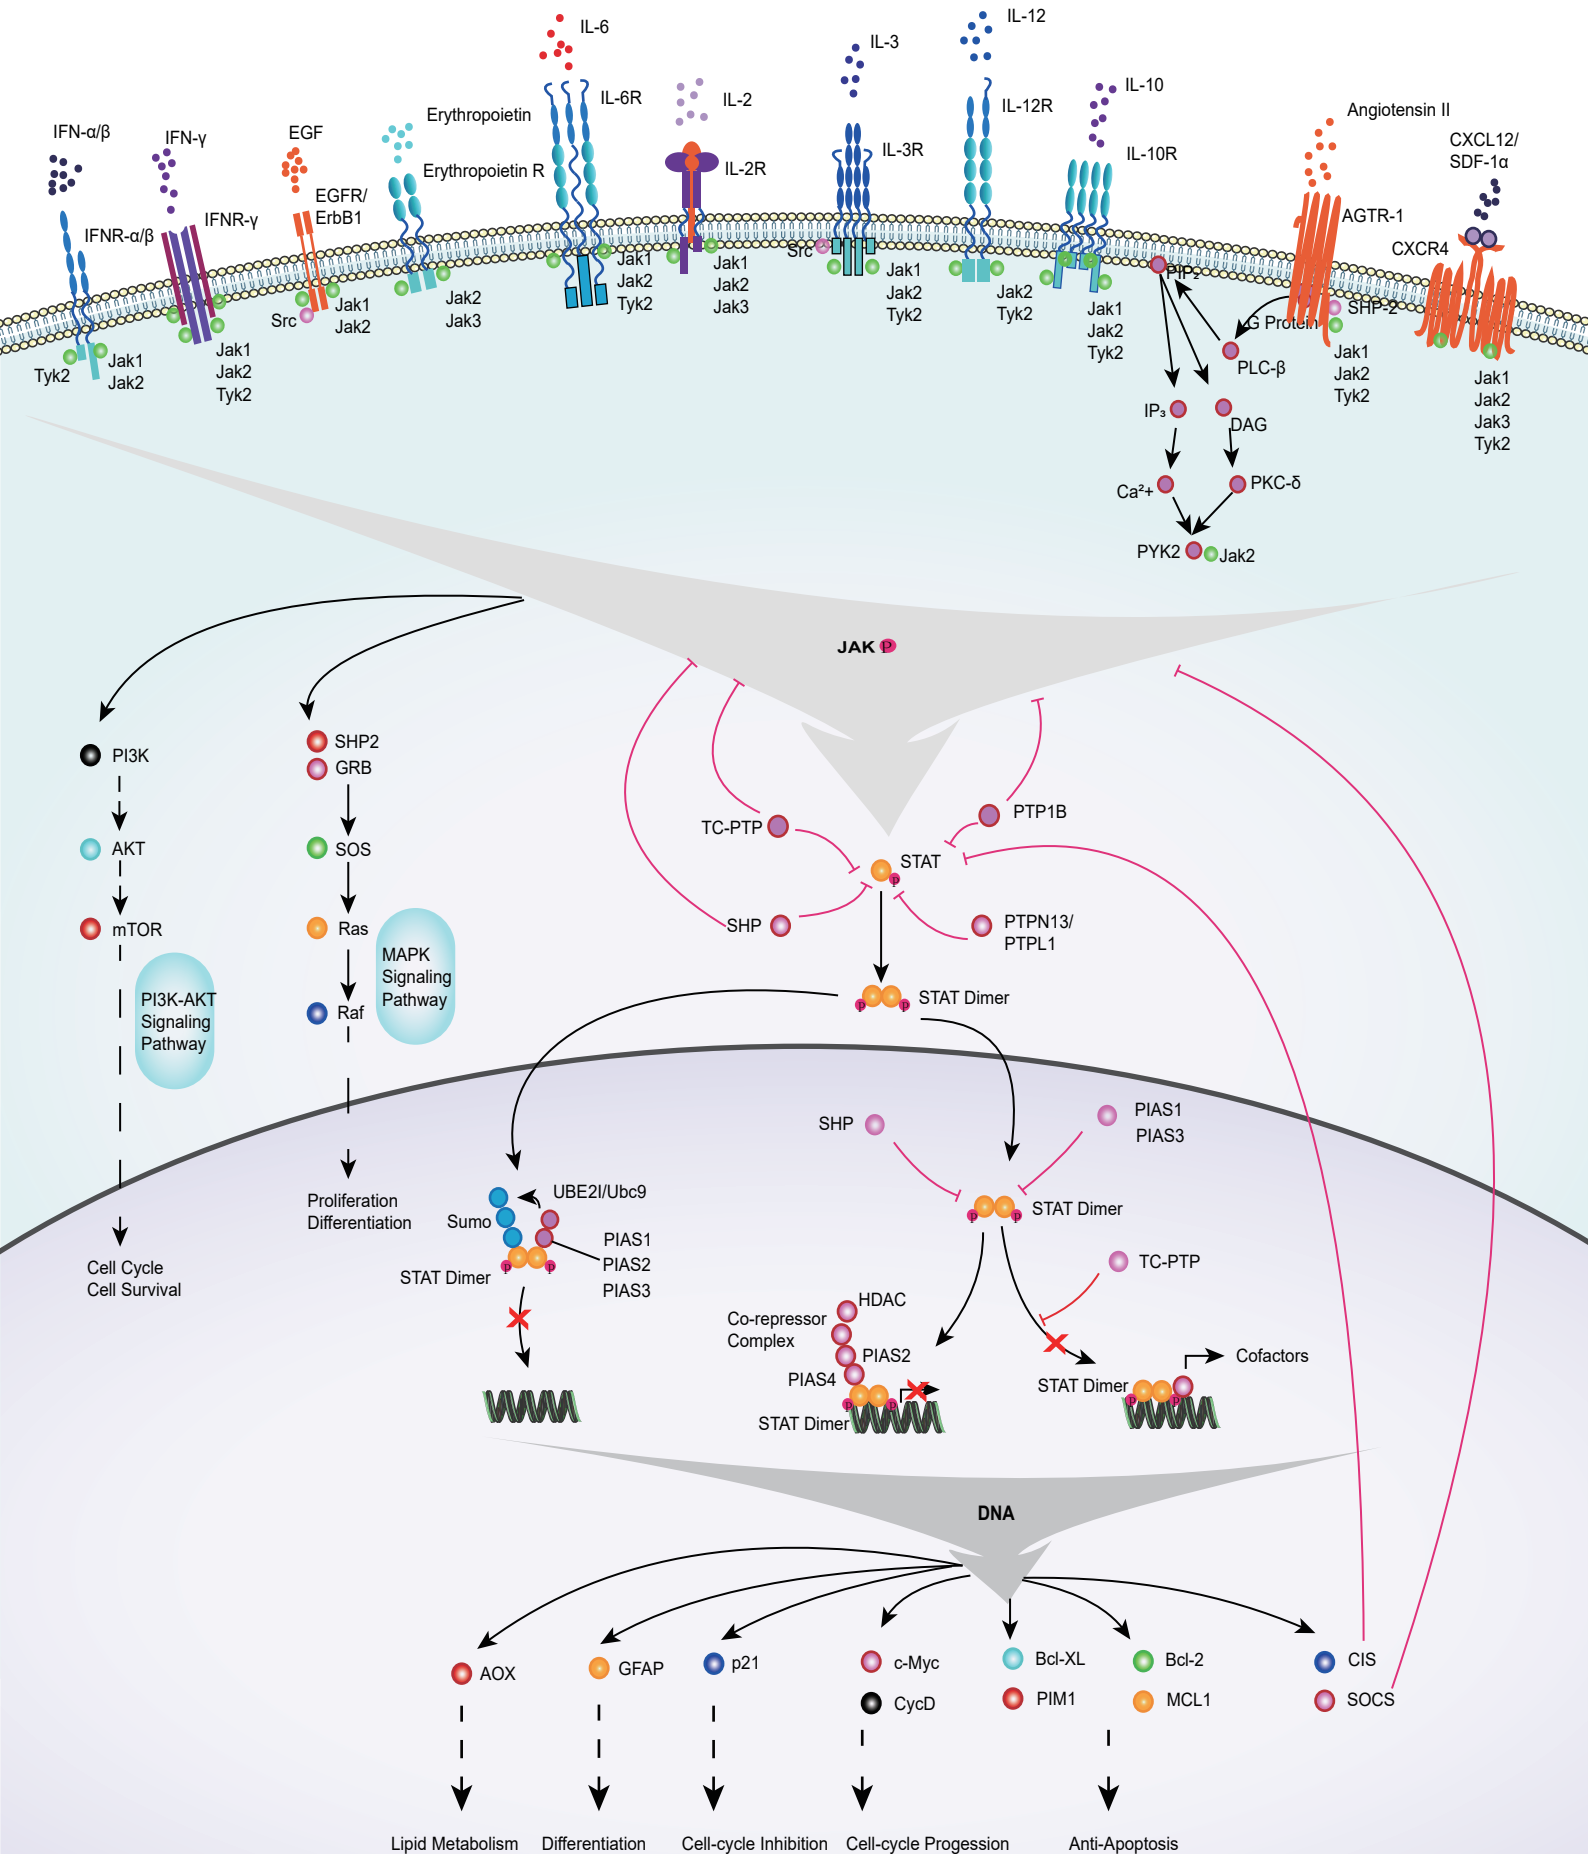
IL-6
IL-12
IL-3
IL-6R
IL-2
IL-12R
IL-10
IFN-α/β
IFN-γ
EGF
Erythropoietin
IL-2R
IL-3R
IL-10R
Angiotensin II
CXCL12/ SDF-1α
Erythropoietin R
EGFR/ ErbB1
IFNR-γ
IFNR-α/β
AGTR-1
CXCR4
Src
Src
Jak1 Jak2 Tyk2
Jak1 Jak2 Jak3
Jak1 Jak2 Tyk2
Jak2 Tyk2
Jak1 Jak2 Tyk2
PIP₂
SHP-2
G Protein
Jak2 Jak3
Jak1 Jak2
Tyk2
Jak1 Jak2
Jak1 Jak2 Tyk2
PLC-β
Jak1 Jak2 Tyk2
Jak1 Jak2 Jak3 Tyk2
IP₃
DAG
Ca²+
PKC-δ
PYK2
Jak2
JAK
PI3K
AKT
mTOR
PI3K-AKT Signaling Pathway
SHP2
GRB
SOS
Ras
Raf
MAPK Signaling Pathway
TC-PTP
PTP1B
STAT
SHP
PTPN13/ PTPL1
STAT Dimer
SHP
PIAS1
PIAS3
STAT Dimer
Proliferation Differentiation
Cell Cycle Cell Survival
UBE2I/Ubc9
Sumo
PIAS1
PIAS2
PIAS3
STAT Dimer
TC-PTP
HDAC
Co-repressor Complex
PIAS2
PIAS4
STAT Dimer
STAT Dimer
Cofactors
DNA
AOX
GFAP
p21
c-Myc
CycD
Bcl-XL
PIM1
Bcl-2
MCL1
CIS
SOCS
Lipid Metabolism
Differentiation
Cell-cycle Inhibition
Cell-cycle Progession
Anti-Apoptosis